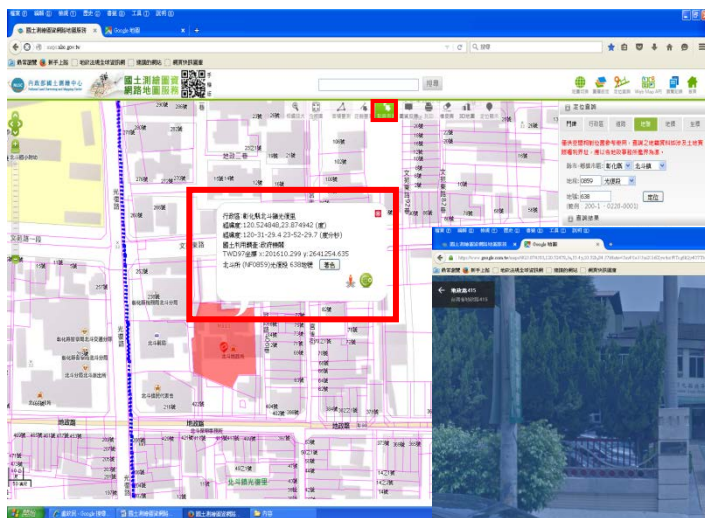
檔案 編輯 檢視 歷史 書簽 工具 說明
國土測繪圖資網路地圖服務
Google 地圖
maps.nlsc.gov.tw
搜尋
最常造訪 新手上路
國土測繪圖資 網路地圖服務
內政部國土測繪中心
搜尋
定位查詢
門牌 行政區 道路 地號 坐標 主要
行政區：彰化縣北斗鎮光復里
經緯度：120.524848,23.874942 (度)
經緯度：120-31-29.4 23-52-29.7 (度分秒)
國土利用調查：政府機關
TWD97坐標：201610.299 ; 2641254.635
北斗所 (NF0859)光復段 638地號
彰化縣
北斗鎮
地段 0859 光復段
地號 638
定位
查詢結果
文昌路
文苑路一段
地政路
地政路
北斗鎮光復里
Google 地圖
地政路415